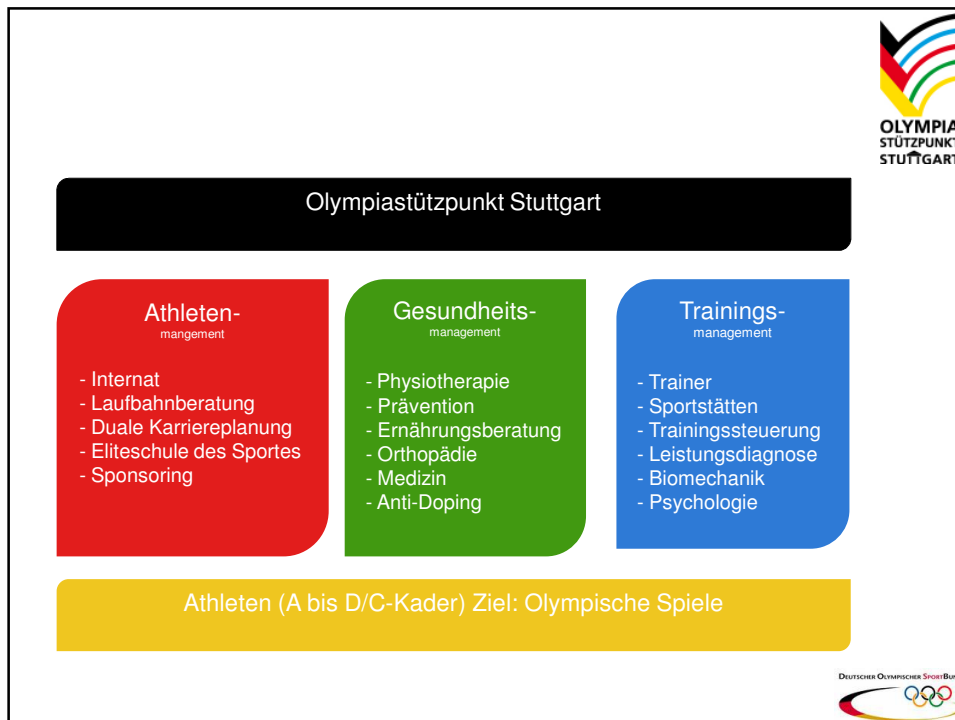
OLYMPIA
STÜTZPUNKT
STUTTGART

Olympiastützpunkt Stuttgart

Athleten-
mangement

- Internat
- Laufbahnberatung
- Duale Karriereplanung
- Eliteschule des Sportes
- Sponsoring

Gesundheits-
management

- Physiotherapie
- Prävention
- Ernährungsberatung
- Orthopädie
- Medizin
- Anti-Doping

Trainings-
management

- Trainer
- Sportstätten
- Trainingssteuerung
- Leistungsdiagnose
- Biomechanik
- Psychologie

Athleten (A bis D/C-Kader) Ziel: Olympische Spiele

DEUTSCHER OLYMPISCHER SPORTBU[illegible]